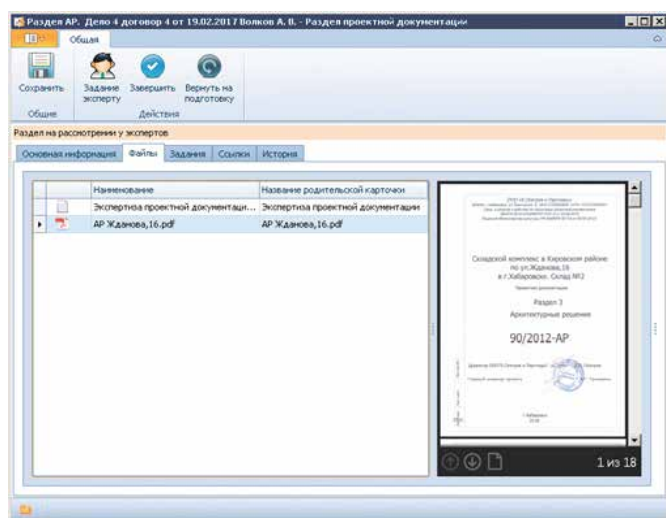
Раздел АР. Дело 4 договор 4 от 19.02.2017 Волков А. В. - Раздел проектной документации

Общая

Сохранить
Общие

Задание эксперту
Завершить
Вернуть на подготовку
Действия

Раздел на рассмотрении у экспертов

Основная информация | Файлы | Задания | Ссылки | История

| | | Наименование | Название родительской карточки |
|---|---|---|---|
| | | Экспертиза проектной документаци... | Экспертиза проектной документации |
| ▸ | | АР Жданова,16.pdf | АР Жданова,16.pdf |

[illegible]

Складской комплекс в Кировском районе по ул.Жданова,16 в г.Хабаровск. Склад №2

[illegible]

Раздел 3

Архитектурные решения

90/2012-АР

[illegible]

г.Хабаровск
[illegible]

1 из 18